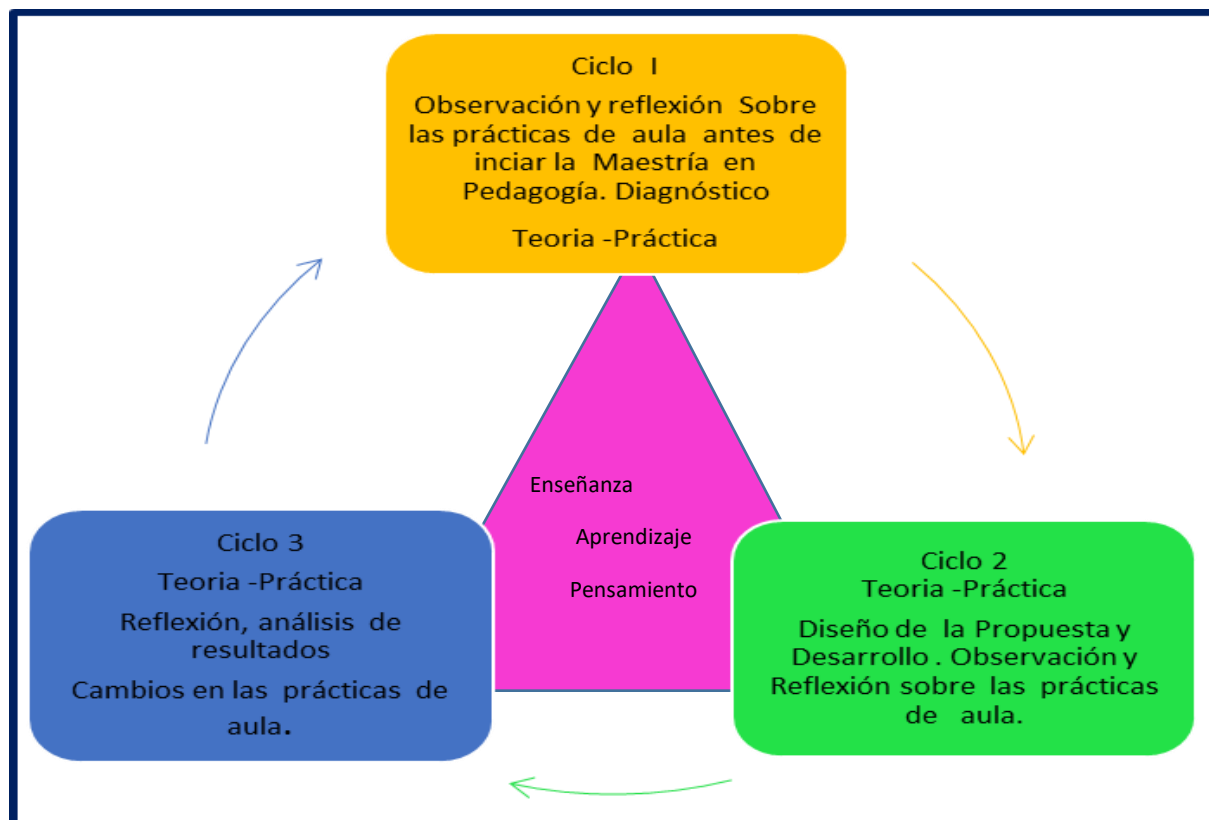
Ciclo I

Observación y reflexión Sobre las prácticas de aula antes de inciar la Maestría en Pedagogía. Diagnóstico

Teoria -Práctica

Enseñanza

Aprendizaje

Pensamiento

Ciclo 3

Teoria -Práctica

Reflexión, análisis de resultados

Cambios en las prácticas de aula.

Ciclo 2

Teoria -Práctica

Diseño de la Propuesta y Desarrollo . Observación y Reflexión sobre las prácticas de aula.